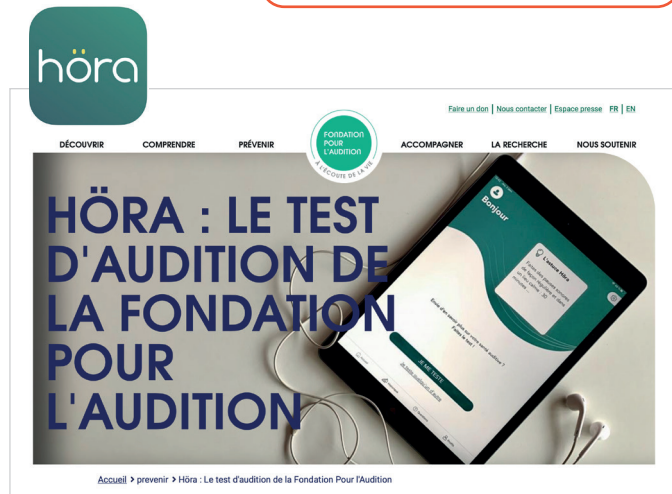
höra

Faire un don | Nous contacter | Espace presse FR | EN

DÉCOUVRIR COMPRENDRE PRÉVENIR

FONDATION POUR L'AUDITION
À L'ÉCOUTE DE LA VIE

ACCOMPAGNER LA RECHERCHE NOUS SOUTENIR

HÖRA : LE TEST D'AUDITION DE LA FONDATION POUR L'AUDITION

Bonjour

L'univers Höra

JE ME TESTE

Accueil > prevenir > Höra : Le test d'audition de la Fondation Pour l'Audition